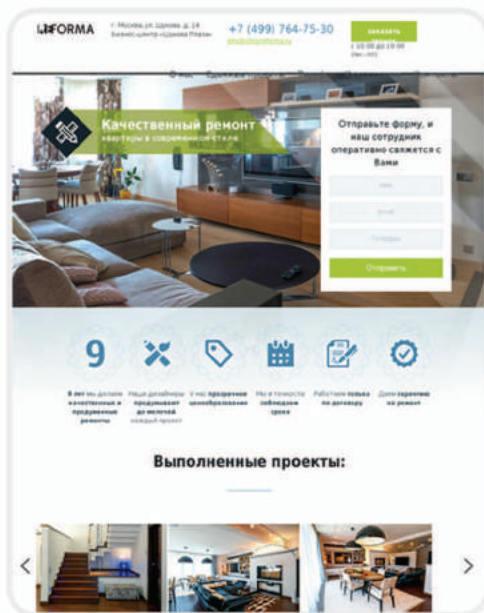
UFORMA

г. Москва, ул. Щукова, д. 24 Бизнес-центр «Щукова Плаза»

+7 (499) 764-75-30

info@uforma.ru

заказать звонок

с 10:00 до 19:00 (без вых)

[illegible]

Качественный ремонт

квартиры в современном стиле

Отправьте форму, и наш сотрудник оперативно свяжется с Вами

Имя

Email

Телефон

Отправить

9

9 лет мы делаем качественные и продуманные ремонты

Наши дизайнеры продумывают до мелочей каждый проект

У нас прозрачное ценообразование

Мы в точности соблюдаем сроки

Работаем только по договору

Даем гарантию на ремонт

Выполненные проекты:

<

>